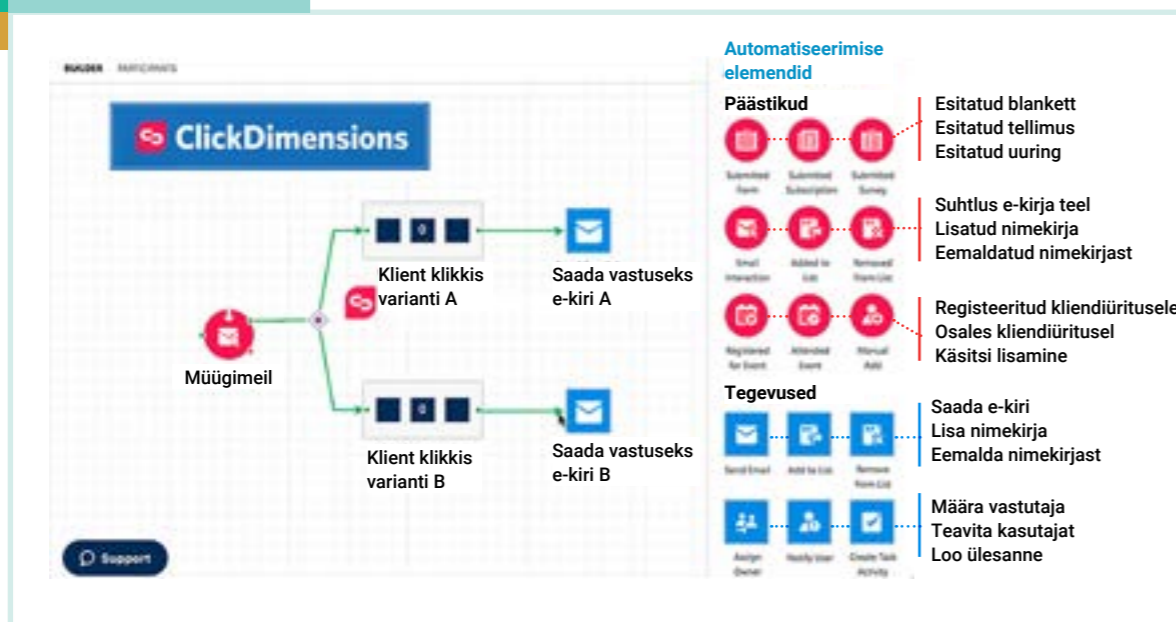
BUILDER PARTICIPANTS

ClickDimensions

Klient klikkis varianti A

Saada vastuseks e-kiri A

Müügimeil

Klient klikkis varianti B

Saada vastuseks e-kiri B

Support

Automatiseerimise elemendid

Päästikud

Submitted Form Submitted Subscription Submitted Survey

Esitatud blankett
Esitatud tellimus
Esitatud uuring

Email Interaction Added to List Removed from List

Suhtlus e-kirja teel
Lisatud nimekirja
Eemaldatud nimekirjast

Registered for Event Attended Event Manual Add

Registeeritud kliendiüritusele
Osales kliendiüritusel
Käsitsi lisamine

Tegevused

Send Email Add to List Remove from List

Saada e-kiri
Lisa nimekirja
Eemalda nimekirjast

Assign Owner Notify User Create Task Activity

Määra vastutaja
Teavita kasutajat
Loo ülesanne